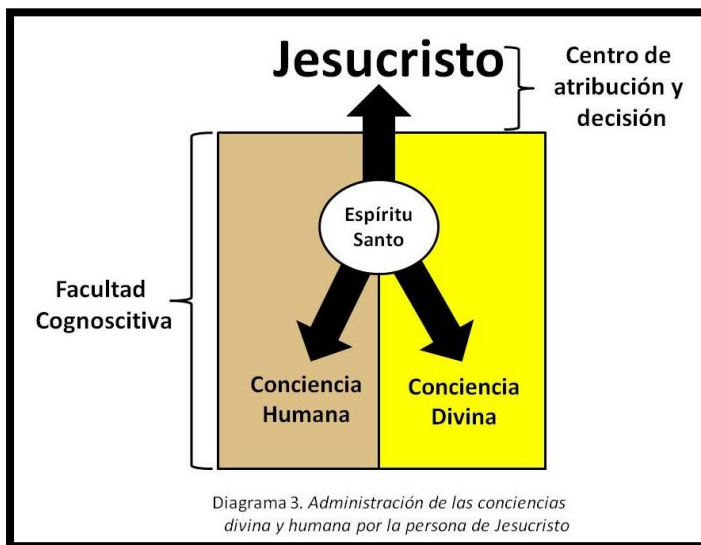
Jesucristo

Centro de atribución y decisión

Espíritu Santo

Facultad Cognoscitiva

Conciencia Humana

Conciencia Divina

Diagrama 3. Administración de las conciencias divina y humana por la persona de Jesucristo